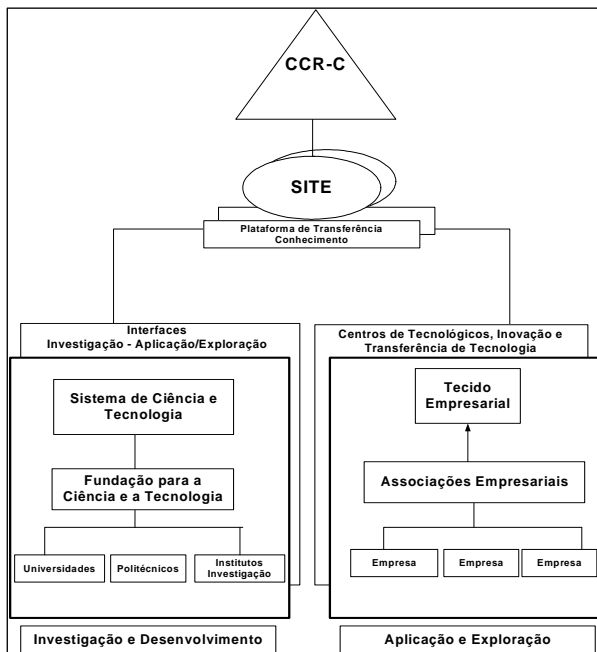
CCR-C

SITE

Plataforma de Transferência Conhecimento

Interfaces
Investigação - Aplicação/Exploração

Sistema de Ciência e Tecnologia

Fundação para a Ciência e a Tecnologia

Universidades

Politécnicos

Institutos Investigação

Investigação e Desenvolvimento

Centros de Tecnológicos, Inovação e Transferência de Tecnologia

Tecido Empresarial

Associações Empresariais

Empresa

Empresa

Empresa

Aplicação e Exploração